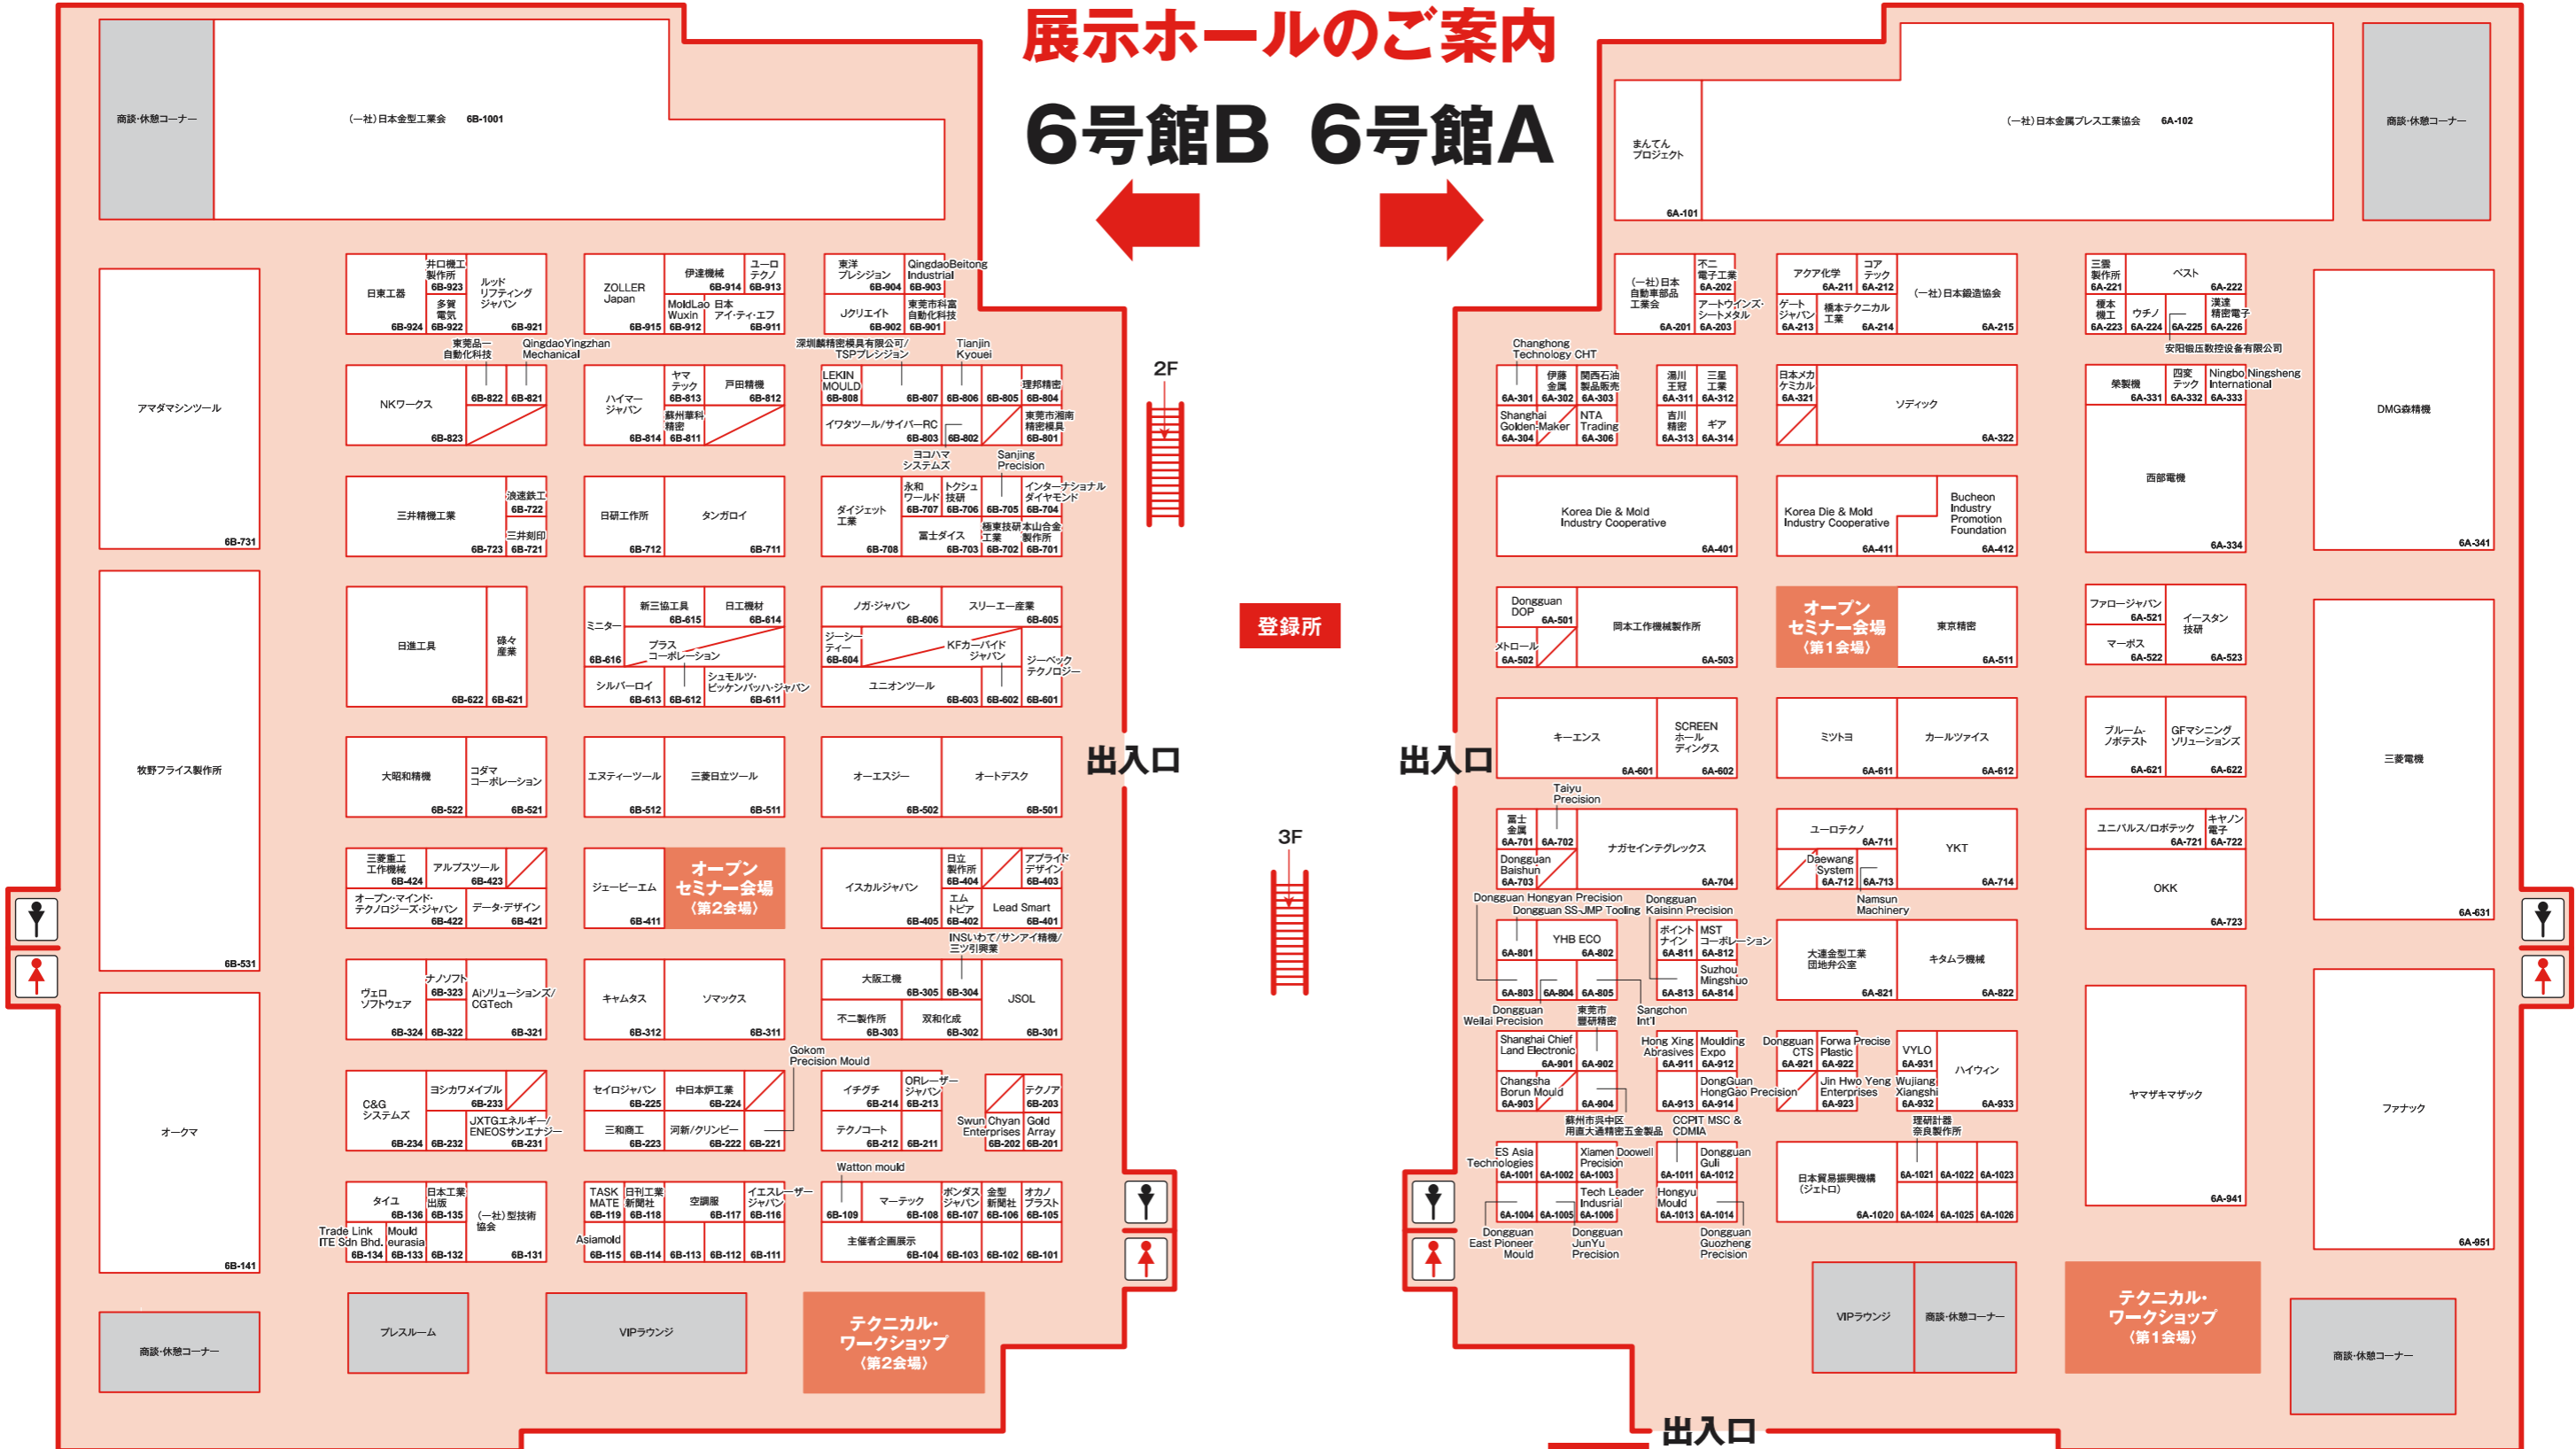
展示ホールのご案内

6号館B　6号館A

商談･休憩コーナー
(一社)日本金型工業会 6B-1001

アマダマシンツール 6B-731
牧野フライス製作所 6B-531
オークマ 6B-141
商談･休憩コーナー
プレスルーム
VIPラウンジ
テクニカル･ワークショップ(第2会場)

日東工器 6B-924
井口機工製作所 6B-923
多賀電気 6B-922
ルッドリフティングジャパン 6B-921
東莞品一自動化科技
QingdaoYingzhan Mechanical
NKワークス 6B-823
6B-822
6B-821
三井精機工業 6B-723
浪速鉄工 6B-722
三井刻印 6B-721
日進工具 6B-622
碌々産業 6B-621
大昭和精機 6B-522
コダマコーポレーション 6B-521
三菱重工工作機械 6B-424
アルプスツール 6B-423
オープン･マインド･テクノロジーズ･ジャパン 6B-422
データ･デザイン 6B-421
ヴェロソフトウェア 6B-324
ナノソフト 6B-323
6B-322
AIソリューションズ/CGTech 6B-321
C&Gシステムズ 6B-234
ヨシカワメイブル 6B-233
6B-232
JXTGエネルギー/ENEOSサンエナジー 6B-231
タイユ 6B-136
日本工業出版 6B-135
(一社)型技術協会 6B-131
Trade Link ITE Sdn Bhd. 6B-134
Mould eurasia 6B-133
6B-132

ZOLLER Japan 6B-915
伊達機械 6B-914
ユーロテクノ 6B-913
MoldLao Wuxin 6B-912
日本アイ･ティ･エフ 6B-911
ハイマージャパン 6B-814
ヤマテック 6B-813
戸田精機 6B-812
蘇州華科精密 6B-811
日研工作所 6B-712
タンガロイ 6B-711
ミニター 6B-616
新三協工具 6B-615
日工機材 6B-614
プラスコーポレーション
シルバーロイ 6B-613
6B-612
シュモルツ･ビッケンバッハ･ジャパン 6B-611
エヌティーツール 6B-512
三菱日立ツール 6B-511
ジェービーエム 6B-411
オープンセミナー会場(第2会場)
キャムタス 6B-312
ソマックス 6B-311
セイロジャパン 6B-225
中日本炉工業 6B-224
三和商工 6B-223
河新/クリンビー 6B-222
6B-221
Gokom Precision Mould
TASK MATE 6B-119
日刊工業新聞社 6B-118
空調服 6B-117
イエスレーザージャパン 6B-116
Asiamold 6B-115
6B-114
6B-113
6B-112
6B-111

東洋プレシジョン 6B-904
QingdaoBeitong Industrial 6B-903
Jクリエイト 6B-902
東莞市科富自動化科技 6B-901
深圳麟精密模具有限公司/TSPプレシジョン
Tianjin Kyouei
LEKIN MOULD 6B-808
6B-807
6B-806
6B-805
理邦精密 6B-804
イワタツール/サイバーRC 6B-803
6B-802
東莞市湘南精密模具 6B-801
ヨコハマシステムズ
Sanjing Precision
ダイジェット工業 6B-708
永和ワールド 6B-707
トクシュ技研 6B-706
6B-705
インターナショナルダイヤモンド 6B-704
富士ダイス 6B-703
極東技研工業 6B-702
本山合金製作所 6B-701
ノガ･ジャパン 6B-606
スリーエー産業 6B-605
ジーシーティー 6B-604
KFカーバイドジャパン
ジーベックテクノロジー
ユニオンツール 6B-603
6B-602
6B-601
オーエスジー 6B-502
オートデスク 6B-501
イスカルジャパン 6B-405
日立製作所 6B-404
アプライドデザイン 6B-403
エムトピア 6B-402
Lead Smart 6B-401
INSいわて/サンアイ精機/三ツ引興業
大阪工機 6B-305
6B-304
JSOL
不二製作所 6B-303
双和化成 6B-302
6B-301
イチグチ 6B-214
ORLレーザージャパン 6B-213
テクノア 6B-203
テクノコート 6B-212
6B-211
Swun Chyan Enterprises 6B-202
Gold Array 6B-201
Watton mould
6B-109
マーテック 6B-108
ボンダスジャパン 6B-107
金型新聞社 6B-106
オカノブラスト 6B-105
主催者企画展示 6B-104
6B-103
6B-102
6B-101

2F
3F
登録所
出入口
出入口
出入口

まんてんプロジェクト 6A-101
(一社)日本金属プレス工業協会 6A-102
商談･休憩コーナー
(一社)日本自動車部品工業会 6A-201
不二電子工業 6A-202
アートウィンズ･シートメタル 6A-203
アクア化学 6A-211
コアテック 6A-212
ゲートジャパン 6A-213
橋本テクニカル工業 6A-214
(一社)日本鍛造協会 6A-215
三豊製作所 6A-221
ペスト 6A-222
榎本機工 6A-223
ウチノ 6A-224
6A-225
漢達精密電子 6A-226
安阳锻压数控设备有限公司
Changhong Technology CHT
6A-301
伊藤金属 6A-302
関西石油製品販売 6A-303
Shanghai Golden Maker 6A-304
NTA Trading 6A-306
湯川王冠 6A-311
三星工業 6A-312
吉川精密 6A-313
ギア 6A-314
日本メカケミカル 6A-321
ソディック 6A-322
栄製機 6A-331
四変テック 6A-332
Ningbo Ningsheng International 6A-333
西部電機 6A-334
DMG森精機 6A-341
Korea Die & Mold Industry Cooperative 6A-401
Korea Die & Mold Industry Cooperative 6A-411
Bucheon Industry Promotion Foundation 6A-412
Dongguan DOP 6A-501
メトロール 6A-502
岡本工作機械製作所 6A-503
オープンセミナー会場(第1会場)
東京精密 6A-511
ファロージャパン 6A-521
イースタン技研 6A-523
マーポス 6A-522
三菱電機
キーエンス 6A-601
SCREENホールディングス 6A-602
ミツトヨ 6A-611
カールツァイス 6A-612
ブルーム-ノボテスト 6A-621
GFマシニングソリューションズ 6A-622
6A-631
Taiyu Precision
富士金属 6A-701
6A-702
ナガセインテグレックス 6A-704
Dongguan Baishun 6A-703
ユーロテクノ 6A-711
YKT
Daewang System 6A-712
6A-713
6A-714
ユニバーサル/ロボテック 6A-721
キヤノン電子 6A-722
OKK 6A-723
Dongguan Hongyan Precision
Dongguan SS-JMP Tooling
Dongguan Kaisinn Precision
Namsun Machinery
6A-801
YHB ECO 6A-802
ポイントナイン 6A-811
MST コーポレーション 6A-812
大連金型工業団地弁公室 6A-821
キタムラ機械 6A-822
6A-803
6A-804
6A-805
Suzhou Mingshuo
6A-813
6A-814
Dongguan Weilai Precision
東莞市豐研精密
Sangchon Int'l
ヤマザキマザック 6A-941
ファナック 6A-951
Shanghai Chief Land Electronic 6A-901
6A-902
Hong Xing Abrasives 6A-911
Moulding Expo 6A-912
Dongguan CTS 6A-921
Forwa Precise Plastic 6A-922
VYLO 6A-931
ハイウィン
Changsha Borun Mould 6A-903
6A-904
6A-913
DongGuan HongGao Precision 6A-914
Jin Hwo Yeng Enterprises 6A-923
Wujiang Xiangshi 6A-932
6A-933
蘇州市呉中区甪直大通精密五金製品
CCPIT MSC & CDMIA
理研計器奈良製作所
ES Asia Technologies 6A-1001
6A-1002
Xiamen Doowell Precision 6A-1003
6A-1011
Dongguan Guli 6A-1012
日本貿易振興機構(ジェトロ) 6A-1020
6A-1021
6A-1022
6A-1023
6A-1004
6A-1005
Tech Leader Indusrial 6A-1006
Hongyu Mould 6A-1013
6A-1014
6A-1024
6A-1025
6A-1026
Dongguan East Pioneer Mould
Dongguan JunYu Precision
Dongguan Guozheng Precision
VIPラウンジ
商談･休憩コーナー
テクニカル･ワークショップ(第1会場)
商談･休憩コーナー
出入口